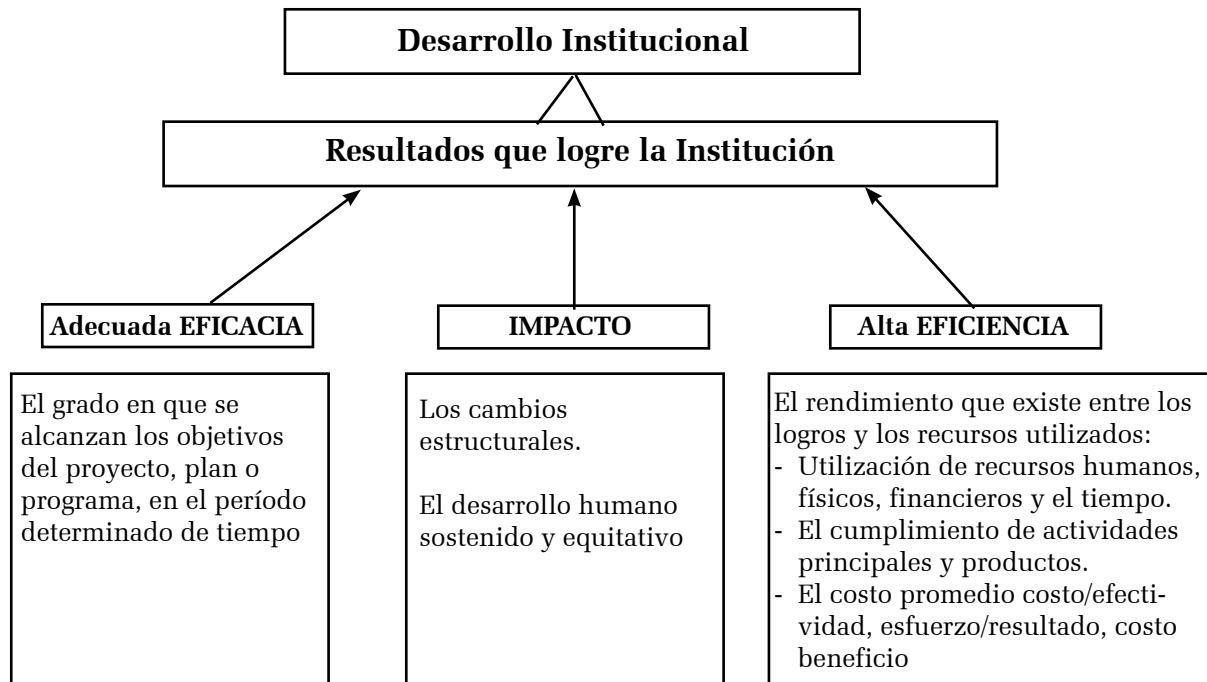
Desarrollo Institucional

Resultados que logre la Institución

Adecuada EFICACIA

IMPACTO

Alta EFICIENCIA

El grado en que se alcanzan los objetivos del proyecto, plan o programa, en el período determinado de tiempo

Los cambios estructurales.

El desarrollo humano sostenido y equitativo

El rendimiento que existe entre los logros y los recursos utilizados:
- Utilización de recursos humanos, físicos, financieros y el tiempo.
- El cumplimiento de actividades principales y productos.
- El costo promedio costo/efectividad, esfuerzo/resultado, costo beneficio